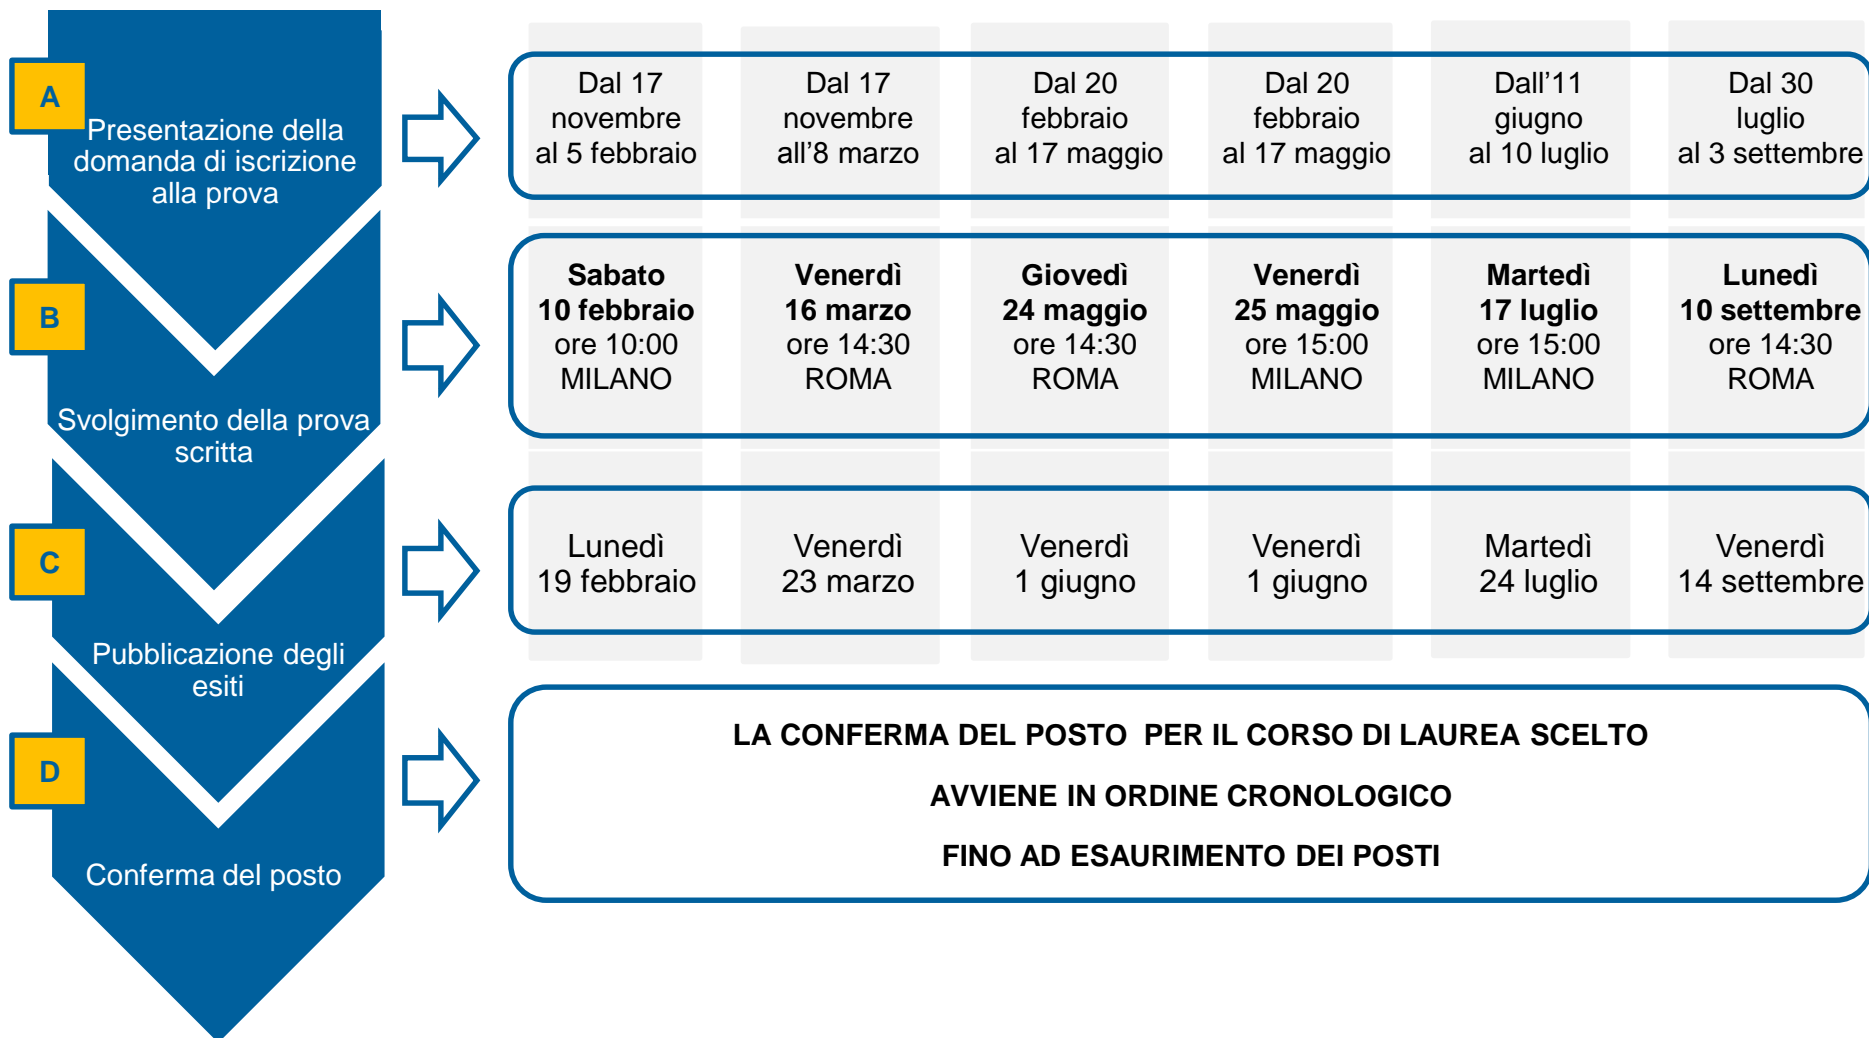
A
Presentazione della domanda di iscrizione alla prova

B
Svolgimento della prova scritta

C
Pubblicazione degli esiti

D
Conferma del posto

| Dal 17 novembre al 5 febbraio | Dal 17 novembre all’8 marzo | Dal 20 febbraio al 17 maggio | Dal 20 febbraio al 17 maggio | Dall’11 giugno al 10 luglio | Dal 30 luglio al 3 settembre |
|---|---|---|---|---|---|
| **Sabato 10 febbraio** ore 10:00 MILANO | **Venerdì 16 marzo** ore 14:30 ROMA | **Giovedì 24 maggio** ore 14:30 ROMA | **Venerdì 25 maggio** ore 15:00 MILANO | **Martedì 17 luglio** ore 15:00 MILANO | **Lunedì 10 settembre** ore 14:30 ROMA |
| Lunedì 19 febbraio | Venerdì 23 marzo | Venerdì 1 giugno | Venerdì 1 giugno | Martedì 24 luglio | Venerdì 14 settembre |

LA CONFERMA DEL POSTO PER IL CORSO DI LAUREA SCELTO
AVVIENE IN ORDINE CRONOLOGICO
FINO AD ESAURIMENTO DEI POSTI